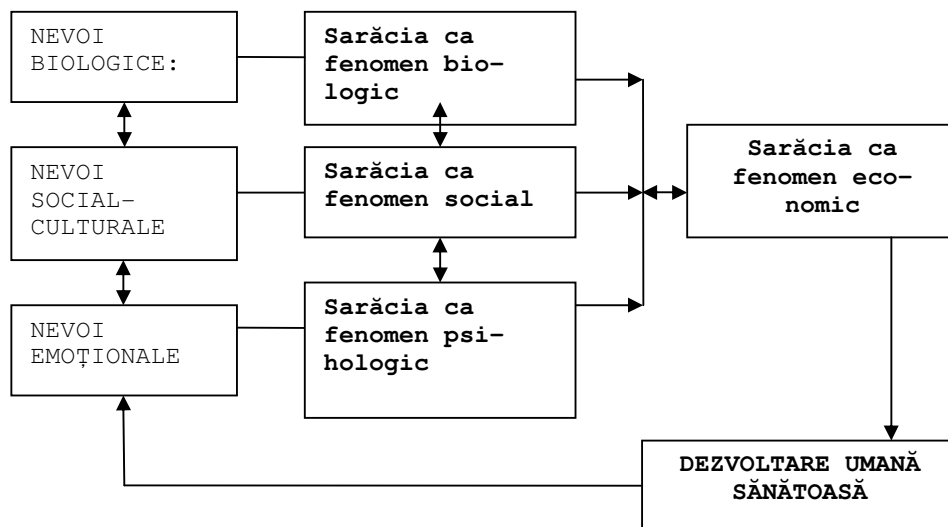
NEVOI BIOLOGICE:

NEVOI SOCIAL-CULTURALE

NEVOI EMOȚIONALE

Sarăcia ca fenomen biologic

Sarăcia ca fenomen social

Sarăcia ca fenomen psihologic

Sarăcia ca fenomen economic

DEZVOLTARE UMANĂ SĂNĂTOASĂ